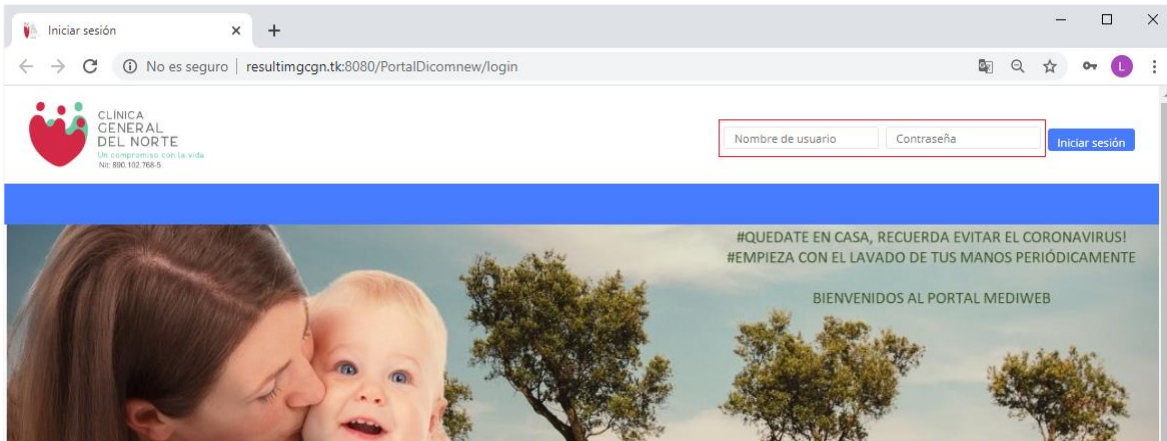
Iniciar sesión ×
+
No es seguro | resultimgcgn.tk:8080/PortalDicomnew/login
L

CLÍNICA
GENERAL
DEL NORTE
Un compromiso con la vida
Nit: 890.102.768-5

Nombre de usuario
Contraseña
Iniciar sesión

#QUEDATE EN CASA, RECUERDA EVITAR EL CORONAVIRUS!
#EMPIEZA CON EL LAVADO DE TUS MANOS PERIÓDICAMENTE

BIENVENIDOS AL PORTAL MEDIWEB